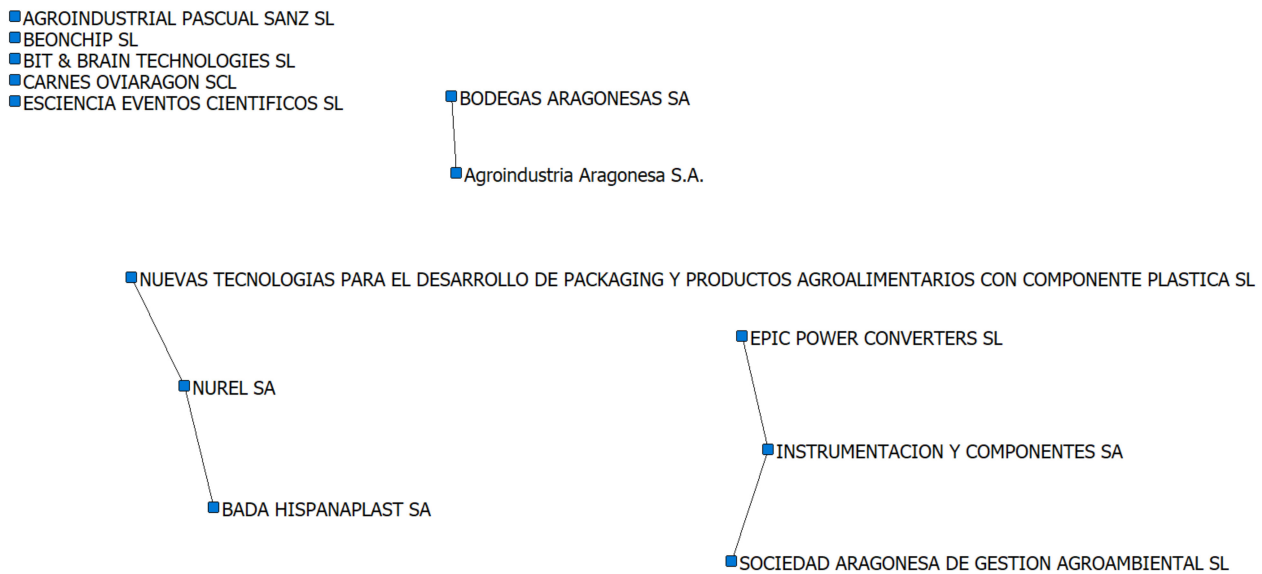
AGROINDUSTRIAL PASCUAL SANZ SL
BEONCHIP SL
BIT & BRAIN TECHNOLOGIES SL
CARNES OVIARAGON SCL
ESCIENCIA EVENTOS CIENTIFICOS SL

BODEGAS ARAGONESAS SA
Agroindustria Aragonesa S.A.

NUEVAS TECNOLOGIAS PARA EL DESARROLLO DE PACKAGING Y PRODUCTOS AGROALIMENTARIOS CON COMPONENTE PLASTICA SL
NUREL SA
BADA HISPANAPLAST SA

EPIC POWER CONVERTERS SL
INSTRUMENTACION Y COMPONENTES SA
SOCIEDAD ARAGONESA DE GESTION AGROAMBIENTAL SL